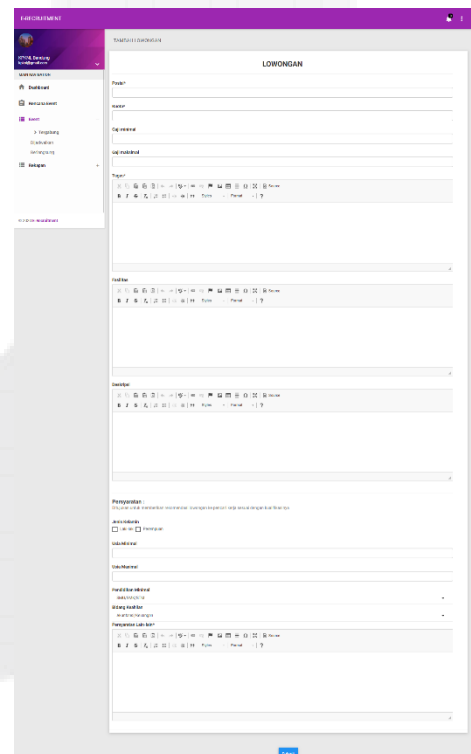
E-RECRUITMENT

STTKS Bandung
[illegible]

NAVIGATION
Dashboard
Rekrutmen
Event
Tambah
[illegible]
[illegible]
Setting

© 2018 e-recruitment

TAMBAH LOWONGAN

LOWONGAN

Posisi*

Kuota*

Gaji minimal

Gaji maksimal

Tugas*

Styles Format ?

Fasilitas

Styles Format ?

Deskripsi

Styles Format ?

Persyaratan :
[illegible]

Jenis Kelamin
Laki-laki Perempuan

Usia Minimal

Usia Maximal

Pendidikan Minimal
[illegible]

Bidang Keahlian
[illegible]

Persyaratan Lain-lain*

Styles Format ?

Save